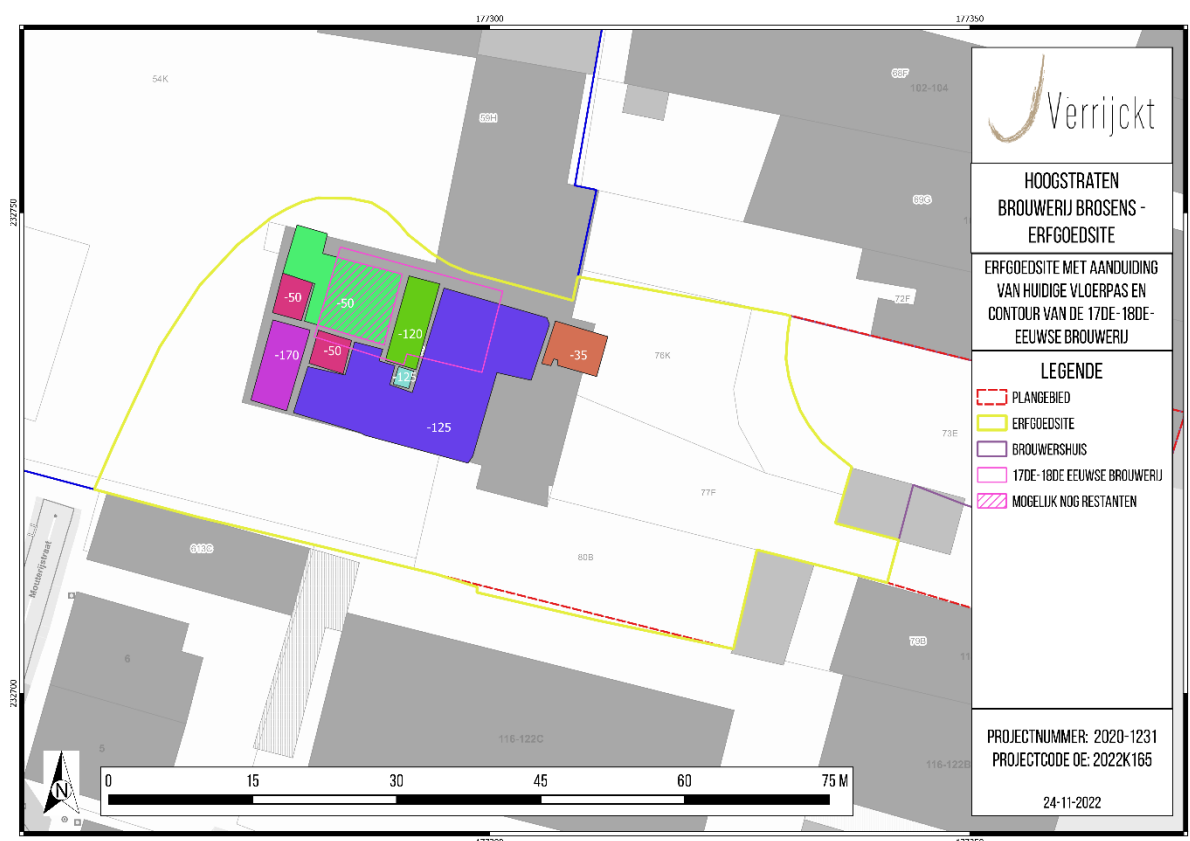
177300
177350
232750
232700

Verrijckt

HOOGSTRATEN
BROUWERIJ BROSENS -
ERFGOEDSITE

ERFGOEDSITE MET AANDUIDING VAN HUIDIGE VLOERPAS EN CONTOUR VAN DE 17DE-18DE-EEUWSE BROUWERIJ

LEGENDE
PLANGEBIED
ERFGOEDSITE
BROUWERSHUIS
17DE-18DE EEUWSE BROUWERIJ
MOGELIJK NOG RESTANTEN

PROJECTNUMMER: 2020-1231
PROJECTCODE OE: 2022K165

24-11-2022

54K
59H
88F
102-104
88G
72F
76K
73E
77F
80B
61C
6
5
70B
116-122C
116-122B
Meulderijstraat

-50
-50
-170
-50
-120
-125
-125
-35

N

0
15
30
45
60
75 M